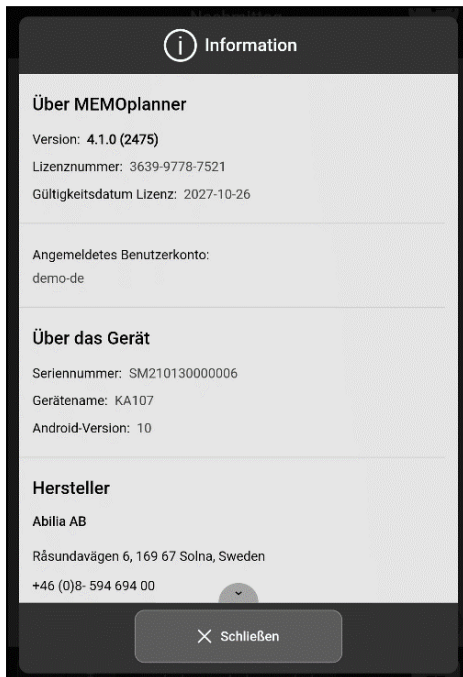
Information

Über MEMOplanner

Version: 4.1.0 (2475)

Lizenznummer: 3639-9778-7521

Gültigkeitsdatum Lizenz: 2027-10-26

Angemeldetes Benutzerkonto:
demo-de

Über das Gerät

Seriennummer: SM210130000006

Gerätename: KA107

Android-Version: 10

Hersteller

Abilia AB

Råsundavägen 6, 169 67 Solna, Sweden

+46 (0)8- 594 694 00

Schließen